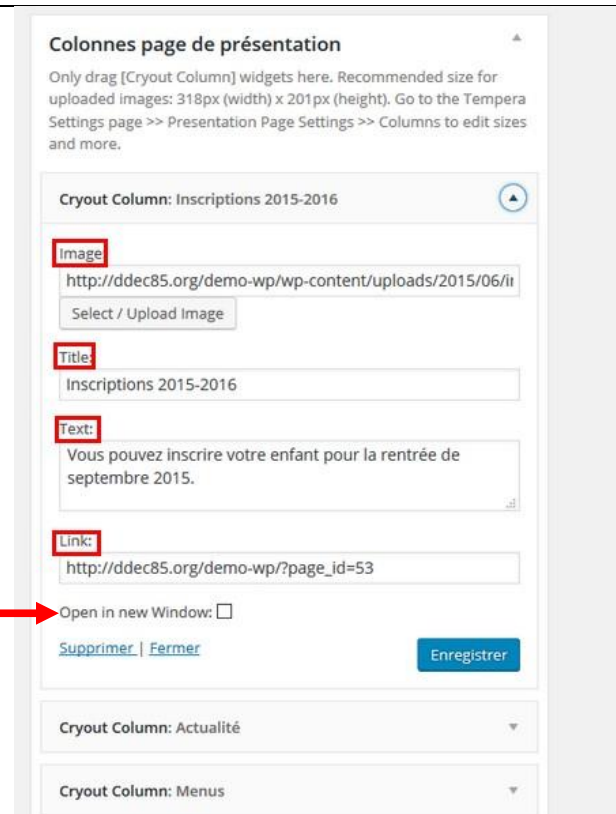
Colonnes page de présentation

Only drag [Cryout Column] widgets here. Recommended size for uploaded images: 318px (width) x 201px (height). Go to the Tempera Settings page >> Presentation Page Settings >> Columns to edit sizes and more.

Cryout Column: Inscriptions 2015-2016

Image

http://ddec85.org/demo-wp/wp-content/uploads/2015/06/ir

Select / Upload Image

Title:

Inscriptions 2015-2016

Text:

Vous pouvez inscrire votre enfant pour la rentrée de septembre 2015.

Link:

http://ddec85.org/demo-wp/?page_id=53

Open in new Window:

Supprimer | Fermer

Enregistrer

Cryout Column: Actualité

Cryout Column: Menus